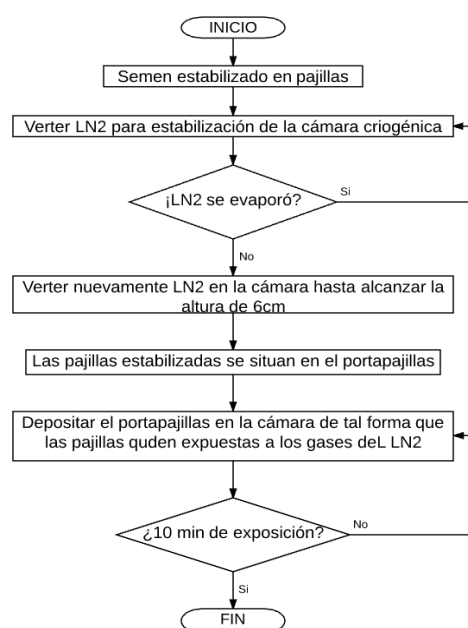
INICIO

Semen estabilizado en pajillas

Verter LN2 para estabilización de la cámara criogénica

¡LN2 se evaporó?

Si

No

Verter nuevamente LN2 en la cámara hasta alcanzar la altura de 6cm

Las pajillas estabilizadas se situan en el portapajillas

Depositar el portapajillas en la cámara de tal forma que las pajillas quden expuestas a los gases deL LN2

¿10 min de exposición?

No

Si

FIN